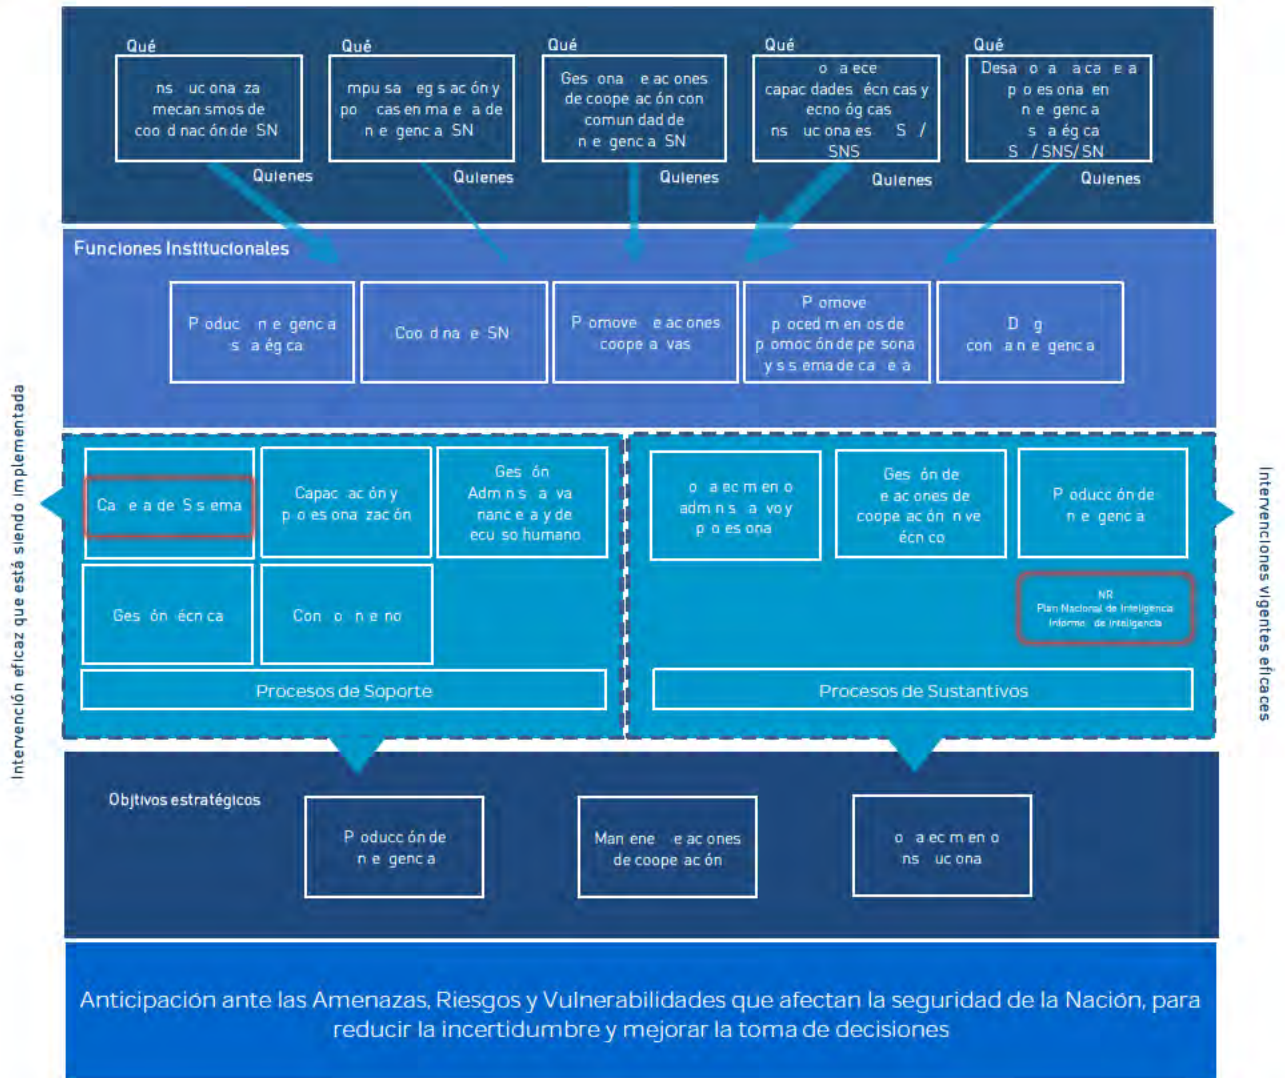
Qué

ns uc ona za mecan smos de coo d nac ón de SN

Qué

mpu sa eg s ac ón y po cas en ma e a de n e genc a SN

Qué

Ges ona e ac ones de coope ac ón con comun dad de n e genc a SN

Qué

o a ece capac dades écn cas y ecno óg cas ns uc ona es S / SNS

Qué

Desa o a a ca e a p o es ona en n e genc a s a ég ca S / SNS/ SN

Quienes

Quienes

Quienes

Quienes

Quienes

Funciones Institucionales

P oduc n e genc a s a ég ca

Coo d na e SN

P omove e ac ones coope a vas

P omove p oced m en os de p omoc ón de pe sona y s s ema de ca e a

D g con a n e genc a

Intervención eficaz que está siendo implementada

Ca e a de S s ema

Capac ac ón y p o es ona zac ón

Ges ón Adm n s a va nanc e a y de ecu so humano

Ges ón écn ca

Con o n e no

Procesos de Soporte

o a ec m en o adm n s a vo y p o es ona

Ges ón de e ac ones de coope ac ón n ve écn co

P oducc ón de n e genc a

NR
Plan Nacional de Inteligencia
Informe de Inteligencia

Procesos de Sustantivos

Intervenciones vigentes eficaces

Objtivos estratégicos

P oducc ón de n e genc a

Man ene e ac ones de coope ac ón

o a ec m en o ns uc ona

Anticipación ante las Amenazas, Riesgos y Vulnerabilidades que afectan la seguridad de la Nación, para reducir la incertidumbre y mejorar la toma de decisiones